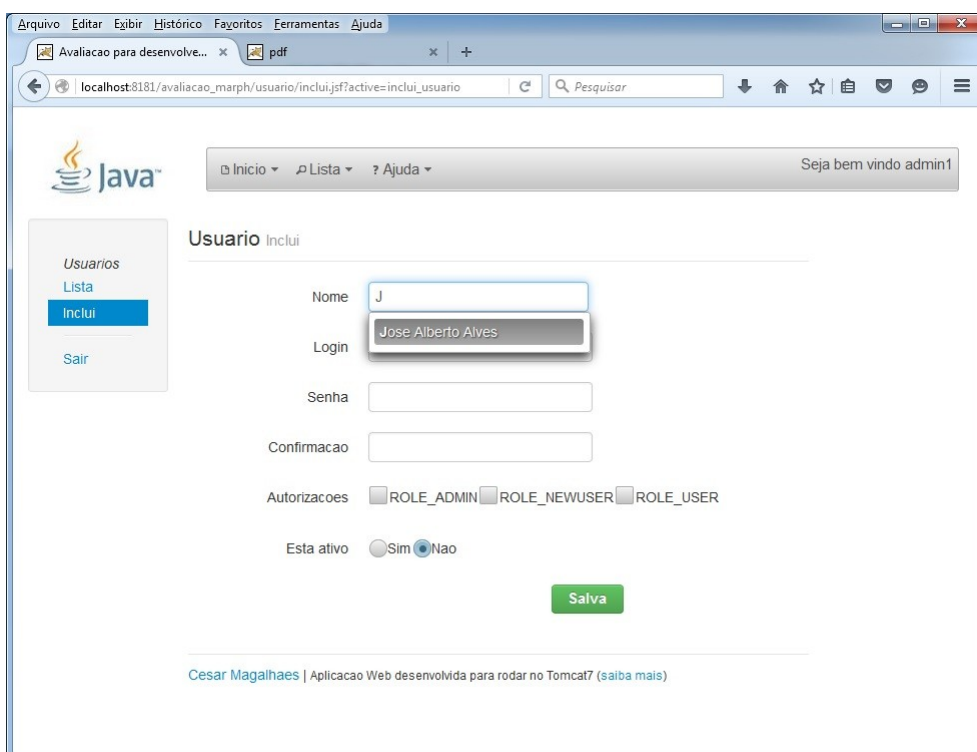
Arquivo Editar Exibir Histórico Favoritos Ferramentas Ajuda

Avaliacao para desenvolve... ×
pdf ×
+

localhost:8181/avaliacao_marph/usuario/inclui.jsf?active=inclui_usuario
Pesquisar

Java

Inicio ▾ Lista ▾ ? Ajuda ▾
Seja bem vindo admin1

Usuarios
Lista
Inclui
Sair

Usuario Inclui

Nome J
Jose Alberto Alves
Login
Senha
Confirmacao
Autorizacoes ROLE_ADMIN ROLE_NEWUSER ROLE_USER
Esta ativo Sim Nao

Salva

Cesar Magalhaes | Aplicacao Web desenvolvida para rodar no Tomcat7 (saiba mais)